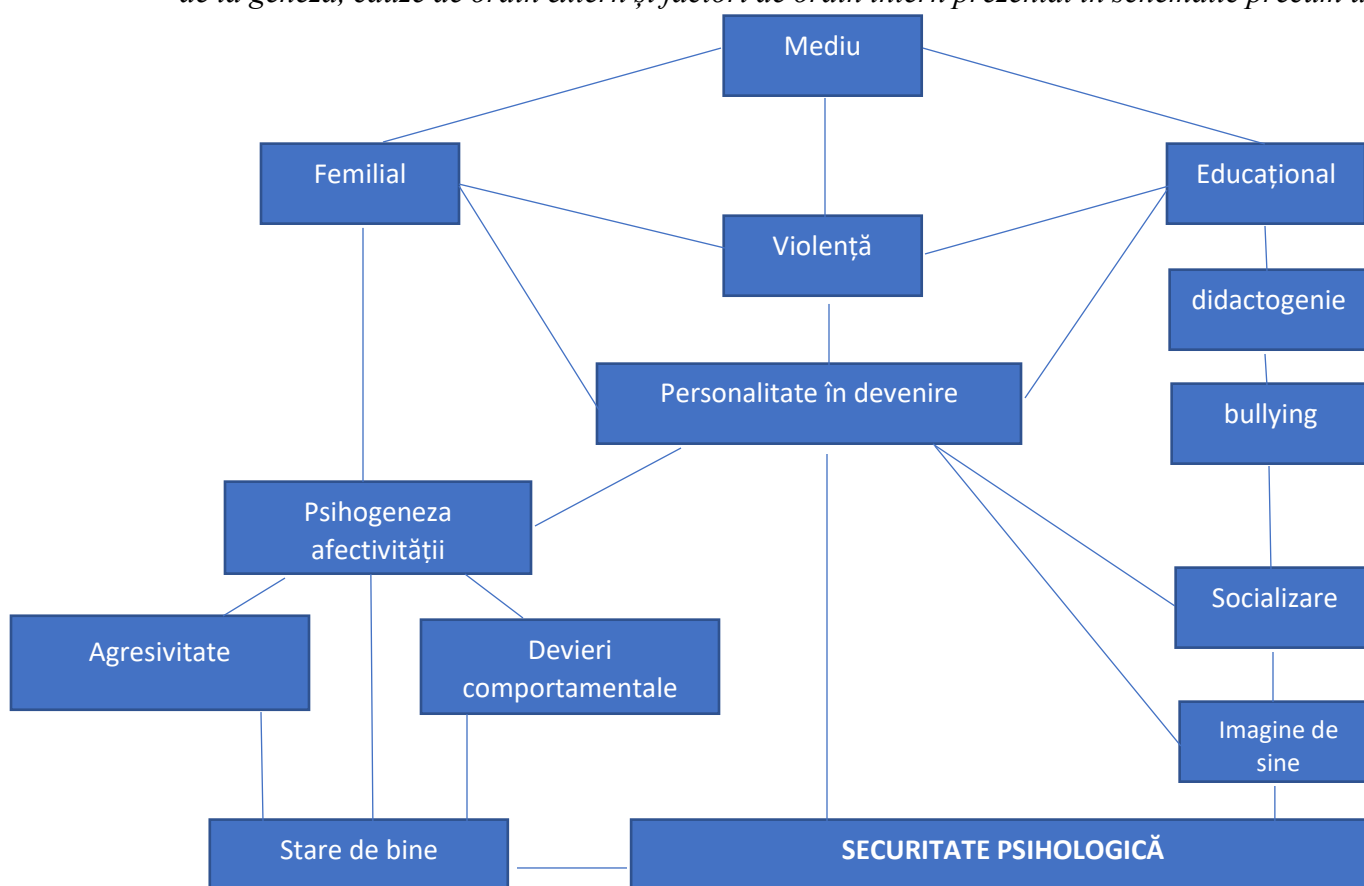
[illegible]

Mediu

Femilial

Educațional

Violență

didactogenie

Personalitate în devenire

bullying

Psihogeneza afectivității

Socializare

Agresivitate

Devieri comportamentale

Imagine de sine

Stare de bine

SECURITATE PSIHOLOGICĂ